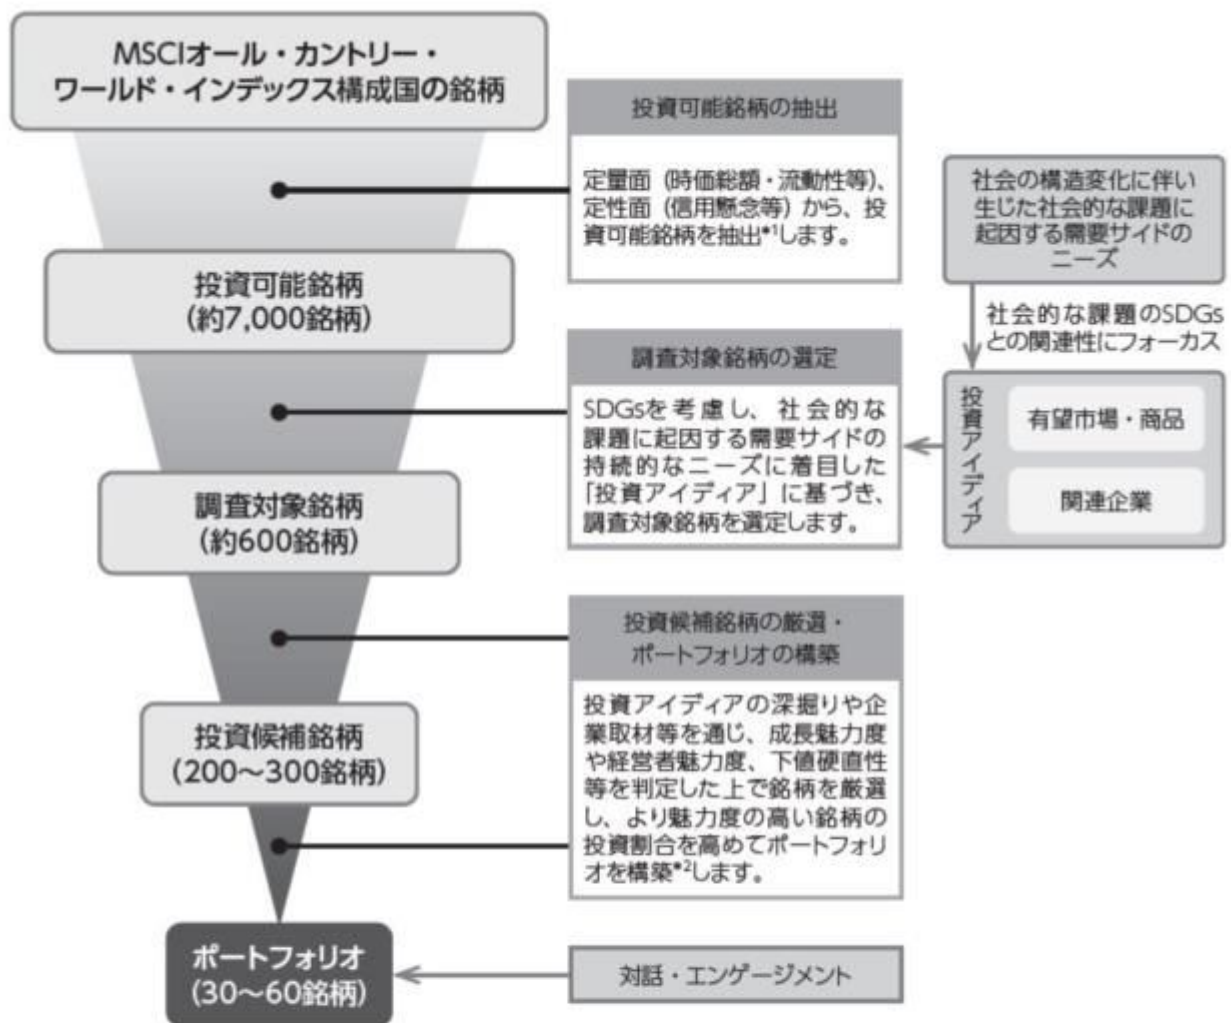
MSCIオール・カントリー・ワールド・インデックス構成国の銘柄

投資可能銘柄の抽出

定量面（時価総額・流動性等）、定性面（信用懸念等）から、投資可能銘柄を抽出*1します。

社会の構造変化に伴い生じた社会的な課題に起因する需要サイドのニーズ

社会的な課題のSDGsとの関連性にフォーカス

投資可能銘柄
（約7,000銘柄）

調査対象銘柄の選定

SDGsを考慮し、社会的な課題に起因する需要サイドの持続的なニーズに着目した「投資アイディア」に基づき、調査対象銘柄を選定します。

投資アイディア

有望市場・商品

関連企業

調査対象銘柄
（約600銘柄）

投資候補銘柄の厳選・ポートフォリオの構築

投資アイディアの深掘りや企業取材等を通じ、成長魅力度や経営者魅力度、下値硬直性等を判定した上で銘柄を厳選し、より魅力度の高い銘柄の投資割合を高めてポートフォリオを構築*2します。

投資候補銘柄
（200～300銘柄）

ポートフォリオ
（30～60銘柄）

対話・エンゲージメント